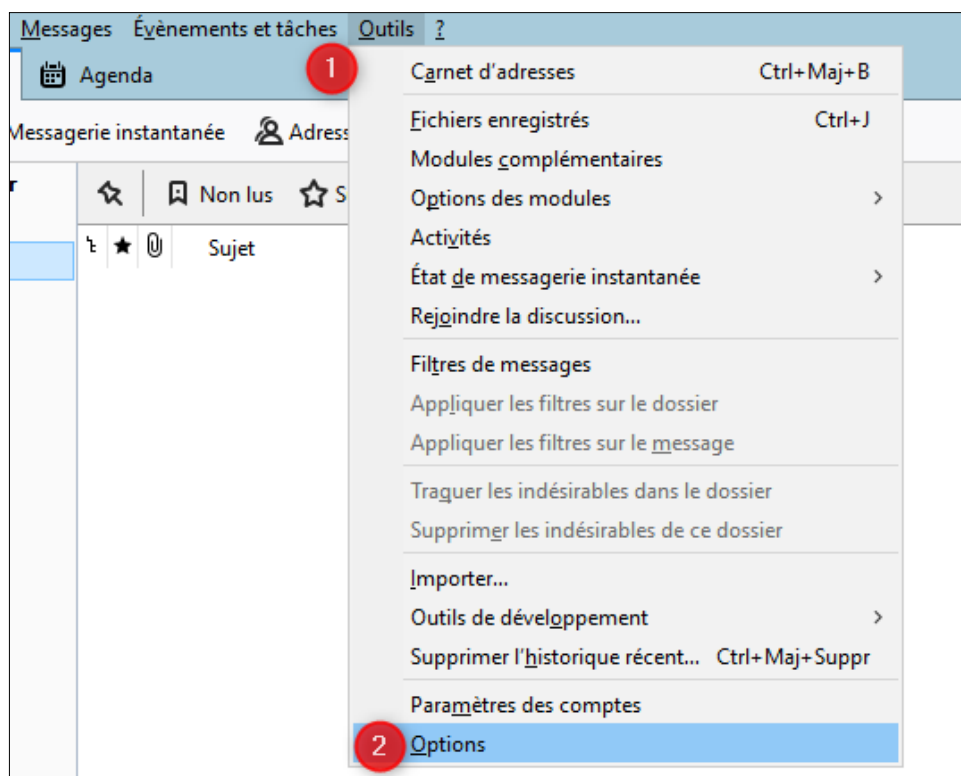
Messages Évènements et tâches Outils ?

Agenda

1

Messagerie instantanée Adress

r

Non lus S

Sujet

Carnet d'adresses Ctrl+Maj+B

Fichiers enregistrés Ctrl+J

Modules complémentaires

Options des modules

Activités

État de messagerie instantanée

Rejoindre la discussion...

Filtres de messages

Appliquer les filtres sur le dossier

Appliquer les filtres sur le message

Traquer les indésirables dans le dossier

Supprimer les indésirables de ce dossier

Importer...

Outils de développement

Supprimer l'historique récent... Ctrl+Maj+Suppr

Paramètres des comptes

2 Options